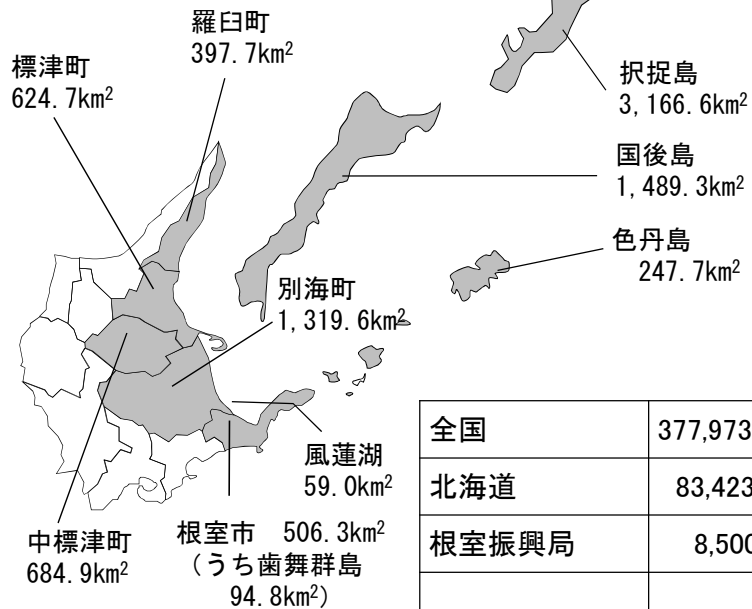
羅臼町
397.7km$^2$

標津町
624.7km$^2$

択捉島
3,166.6km$^2$

国後島
1,489.3km$^2$

色丹島
247.7km$^2$

別海町
1,319.6km$^2$

風蓮湖
59.0km$^2$

中標津町
684.9km$^2$

根室市 506.3km$^2$
（うち歯舞群島
94.8km$^2$）

| 全国 | 377,973 |
|---|---|
| 北海道 | 83,423 |
| 根室振興局 | 8,500 |
| | |